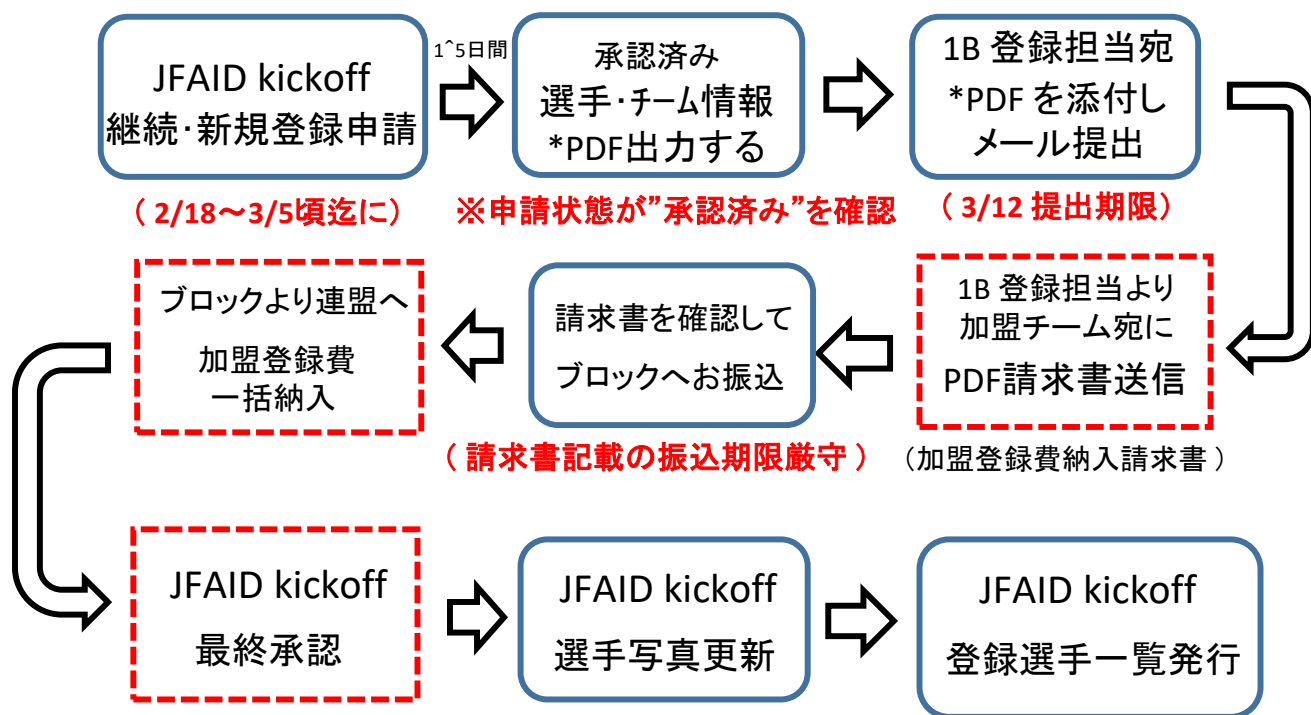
JFAID kickoff
継続･新規登録申請

1^5日間

承認済み
選手･チーム情報
*PDF出力する

1B 登録担当宛
*PDF を添付し
メール提出

（ 2/18〜3/5頃迄に）

※申請状態が”承認済み”を確認

（ 3/12 提出期限）

ブロックより連盟へ
加盟登録費
一括納入

請求書を確認して
ブロックへお振込

1B 登録担当より
加盟チーム宛に
PDF請求書送信

（ 請求書記載の振込期限厳守 ）

（加盟登録費納入請求書 ）

JFAID kickoff
最終承認

JFAID kickoff
選手写真更新

JFAID kickoff
登録選手一覧発行